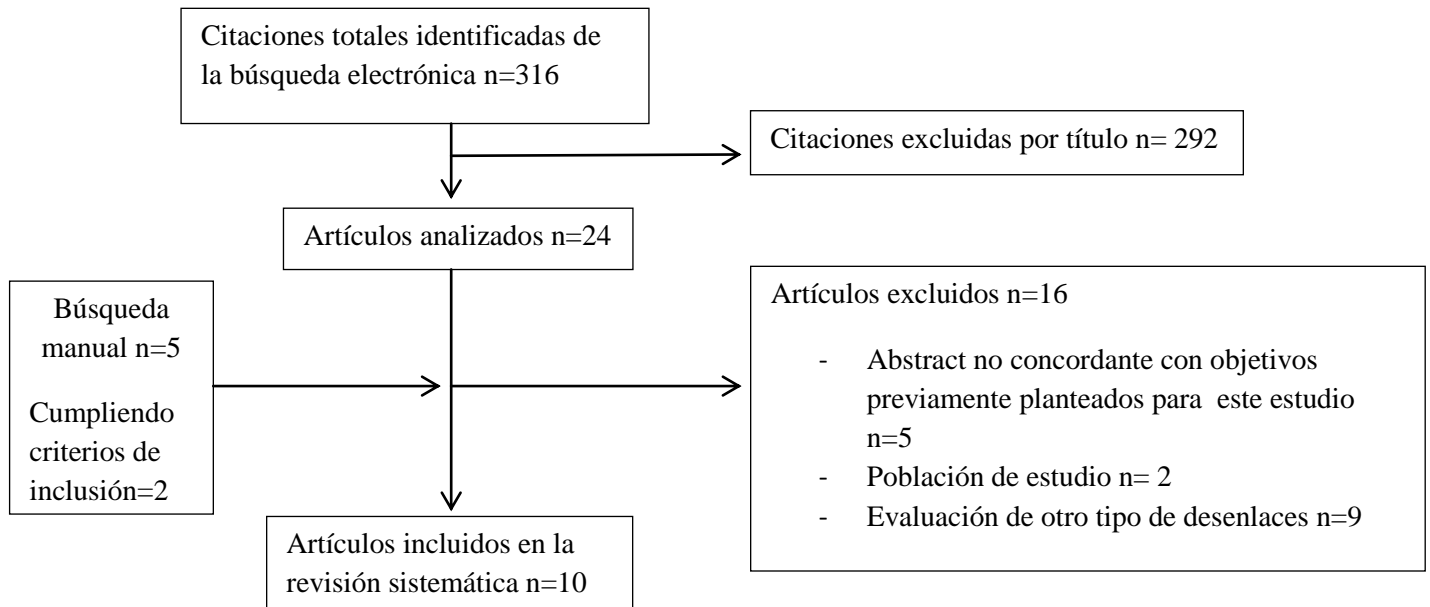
Citaciones totales identificadas de la búsqueda electrónica n=316

Citaciones excluidas por título n= 292

Artículos analizados n=24

Búsqueda manual n=5

Cumpliendo criterios de inclusión=2

Artículos excluidos n=16

- Abstract no concordante con objetivos previamente planteados para este estudio n=5
- Población de estudio n= 2
- Evaluación de otro tipo de desenlaces n=9

Artículos incluidos en la revisión sistemática n=10